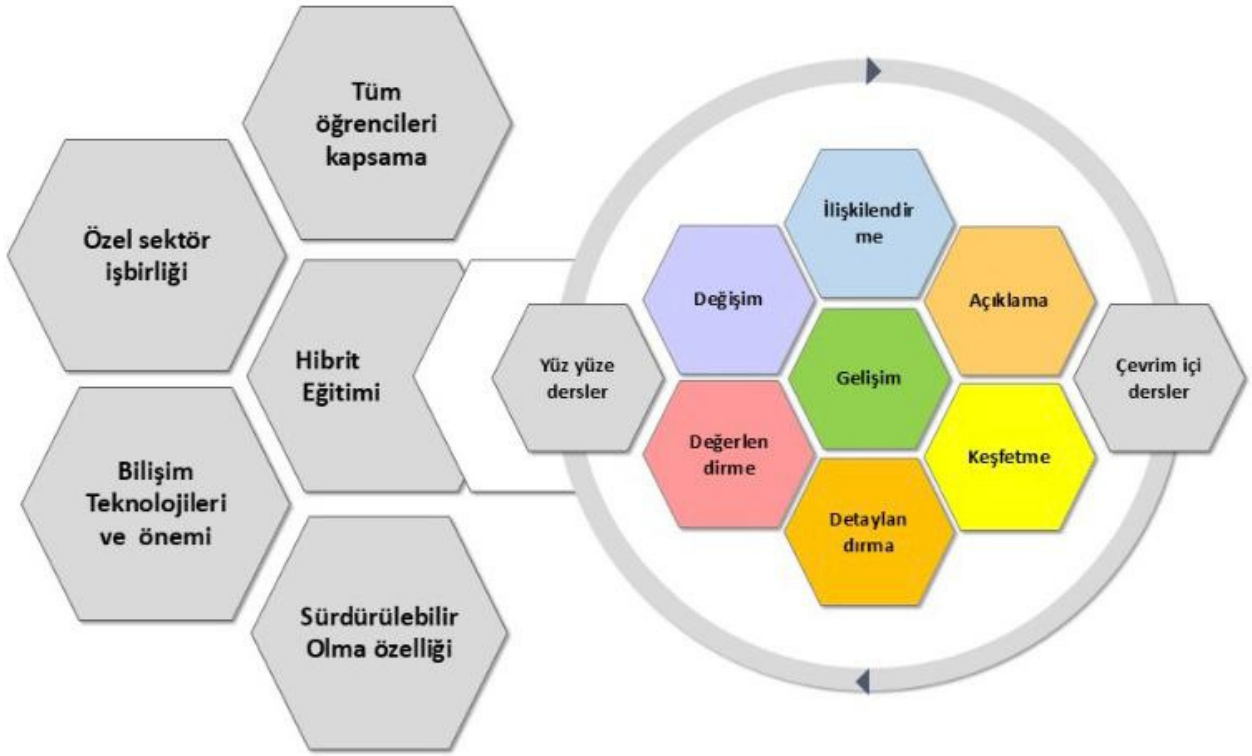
Tüm öğrencileri kapsama

Özel sektör işbirliği

Hibrit Eğitimi

Bilişim Teknolojileri ve önemi

Sürdürülebilir Olma özelliği

Yüz yüze dersler

İlişkilendir me

Değişim

Açıklama

Gelişim

Değerlen dirme

Keşfetme

Detaylan dırma

Çevrim içi dersler